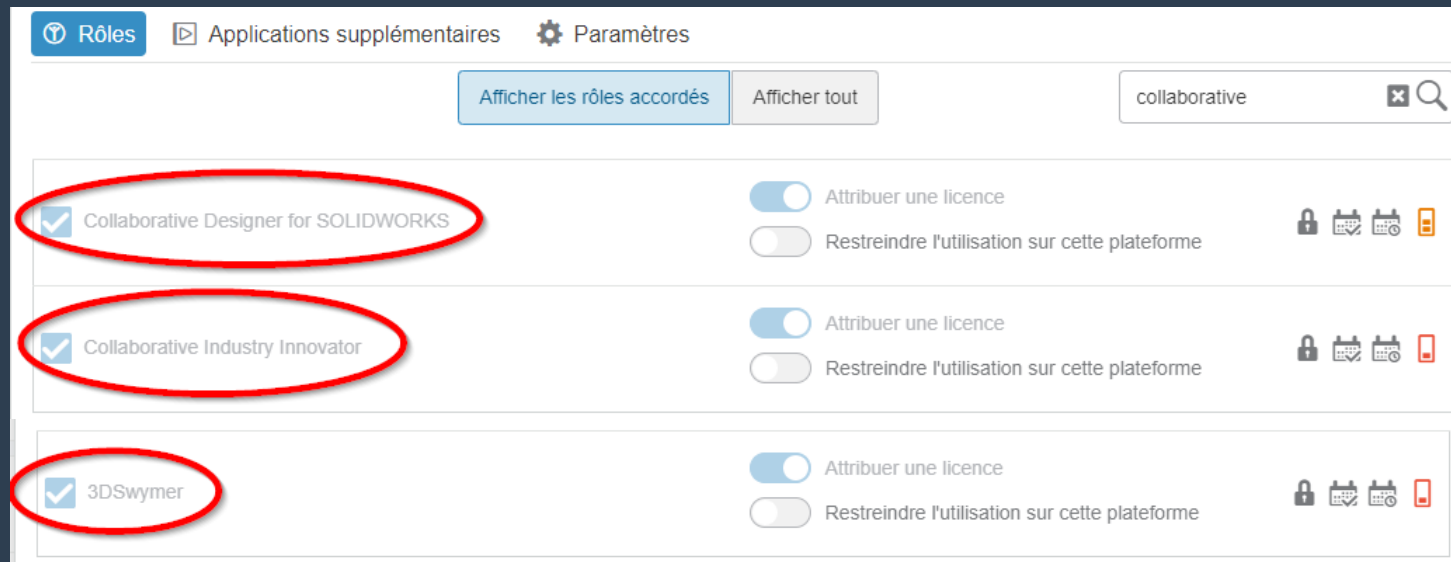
Rôles
Applications supplémentaires
Paramètres

Afficher les rôles accordés
Afficher tout

collaborative

Collaborative Designer for SOLIDWORKS
Attribuer une licence
Restreindre l'utilisation sur cette plateforme

Collaborative Industry Innovator
Attribuer une licence
Restreindre l'utilisation sur cette plateforme

3DSwymer
Attribuer une licence
Restreindre l'utilisation sur cette plateforme